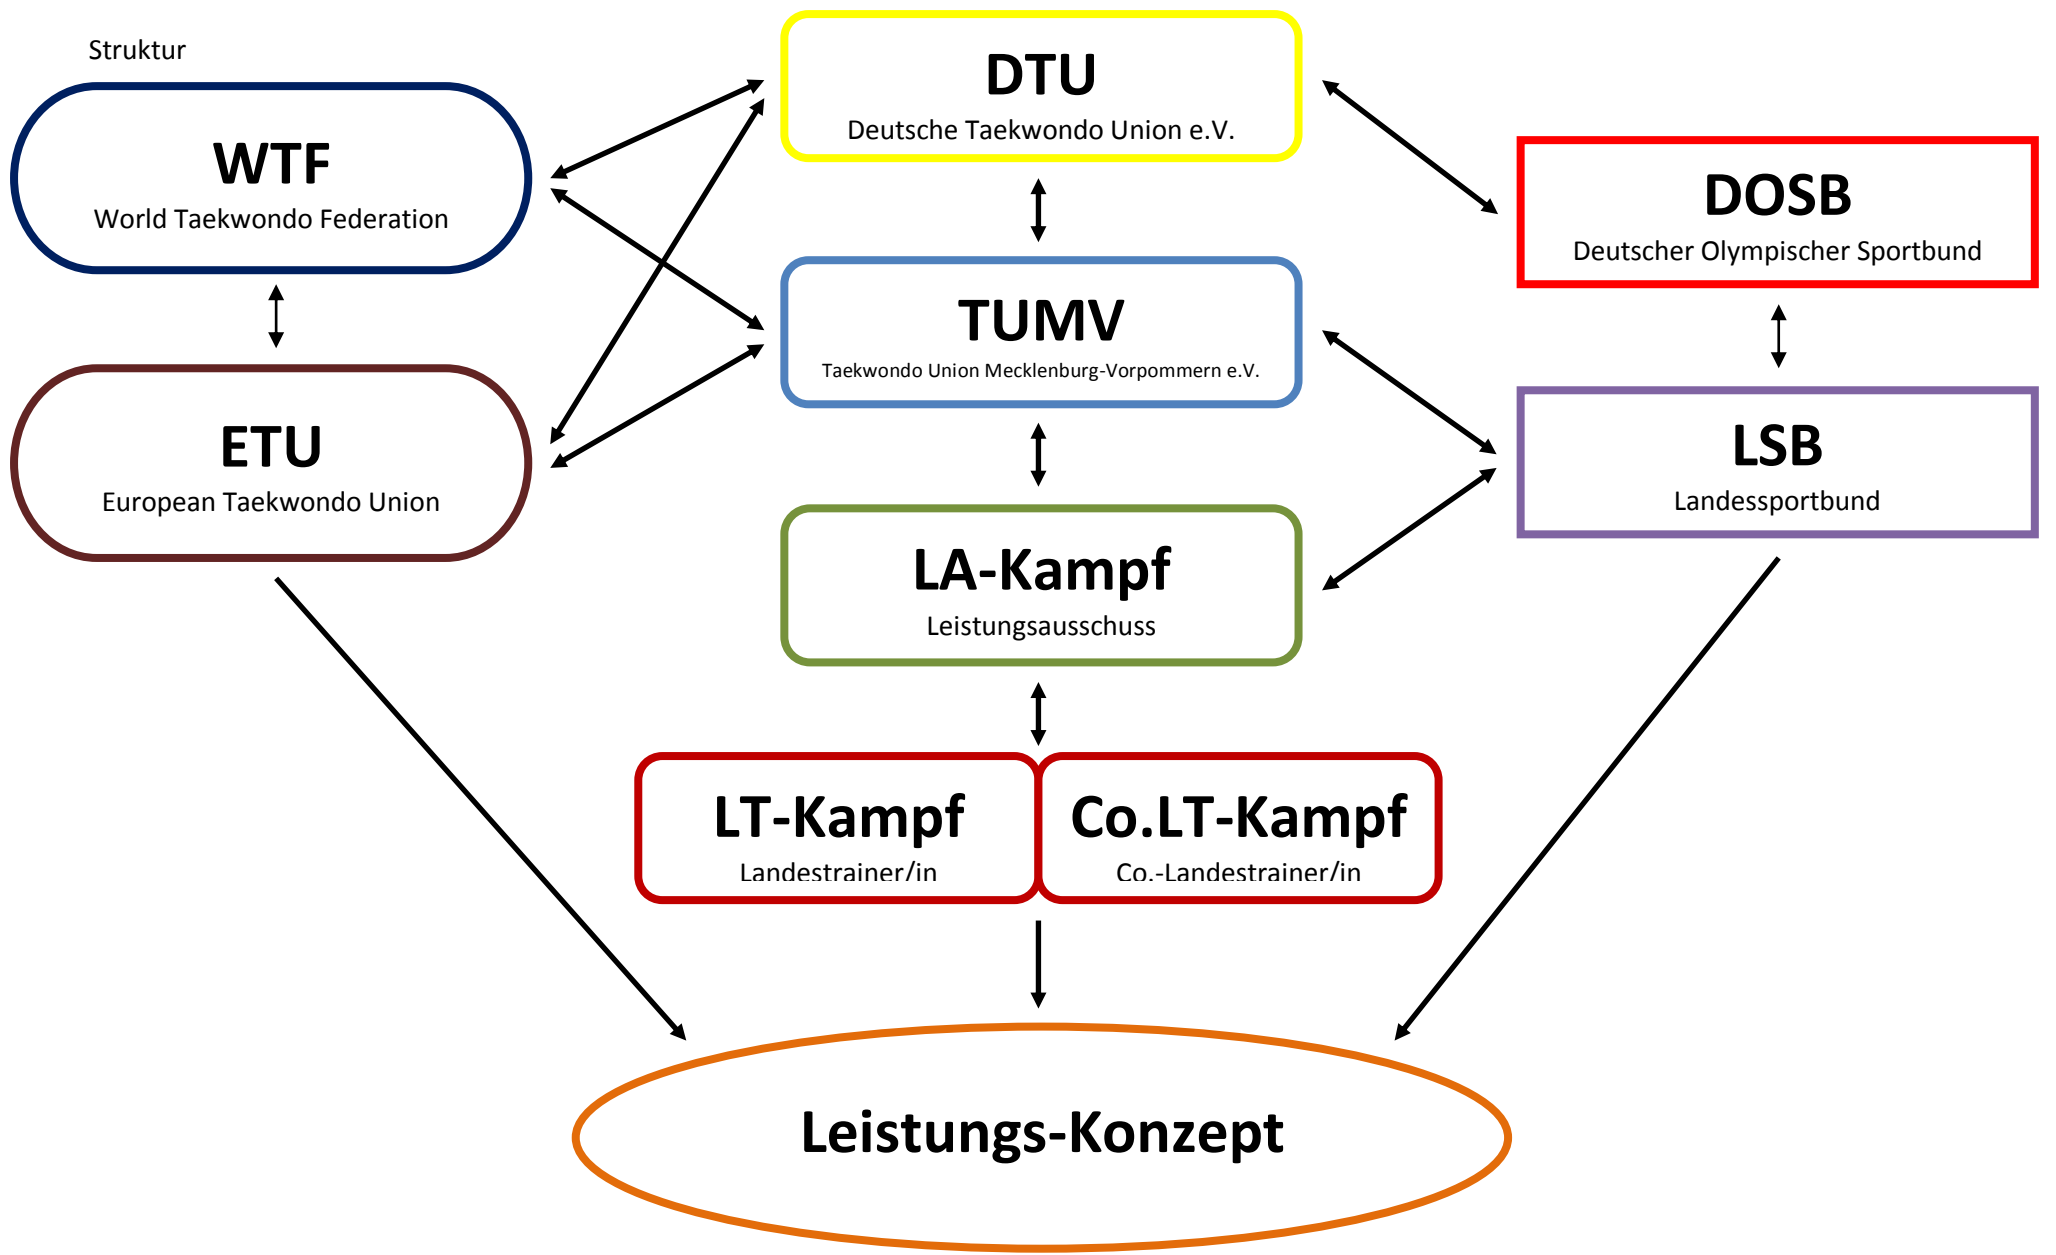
Struktur

WTF
World Taekwondo Federation

ETU
European Taekwondo Union

DTU
Deutsche Taekwondo Union e.V.

TUMV
Taekwondo Union Mecklenburg-Vorpommern e.V.

LA-Kampf
Leistungsausschuss

DOSB
Deutscher Olympischer Sportbund

LSB
Landessportbund

LT-Kampf
Landestrainer/in

Co.LT-Kampf
Co.-Landestrainer/in

Leistungs-Konzept